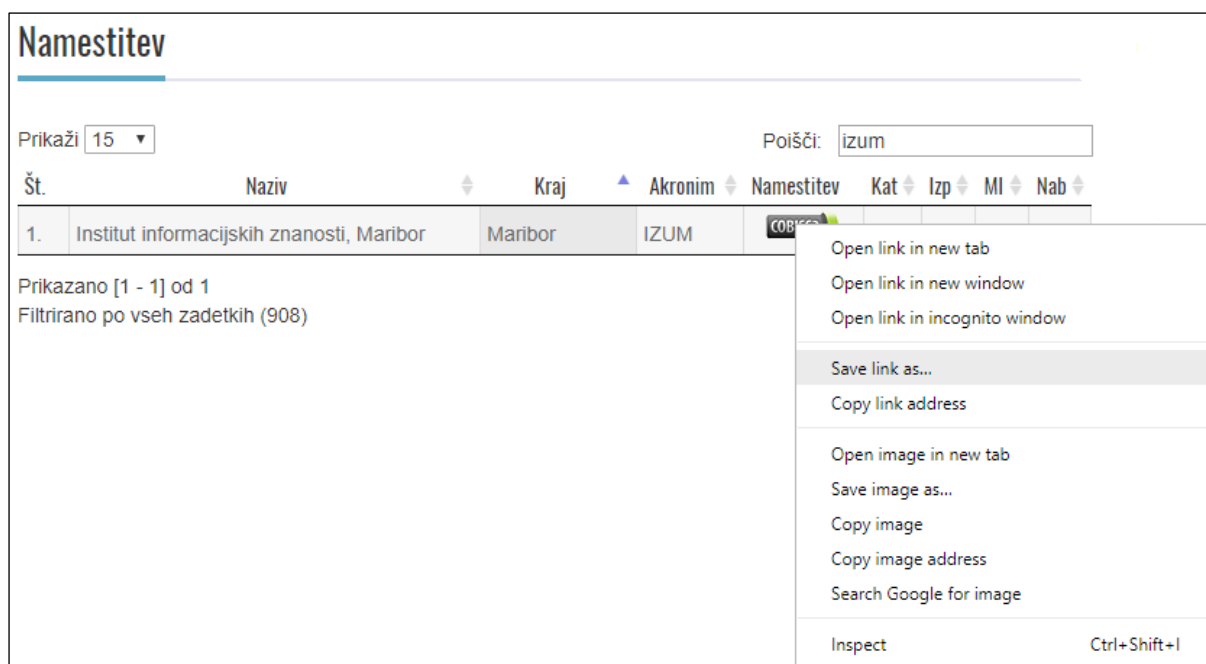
Namestitev

Prikaži 15

Poišči: izum

| Št. | Naziv | Kraj | Akronim | Namestitev | Kat | Izp | MI | Nab |
|---|---|---|---|---|---|---|---|---|
| 1. | Institut informacijskih znanosti, Maribor | Maribor | IZUM | COBISS | | | | |

Prikazano [1 - 1] od 1
Filtrirano po vseh zadetkih (908)

Open link in new tab
Open link in new window
Open link in incognito window
Save link as...
Copy link address
Open image in new tab
Save image as...
Copy image
Copy image address
Search Google for image
Inspect Ctrl+Shift+I